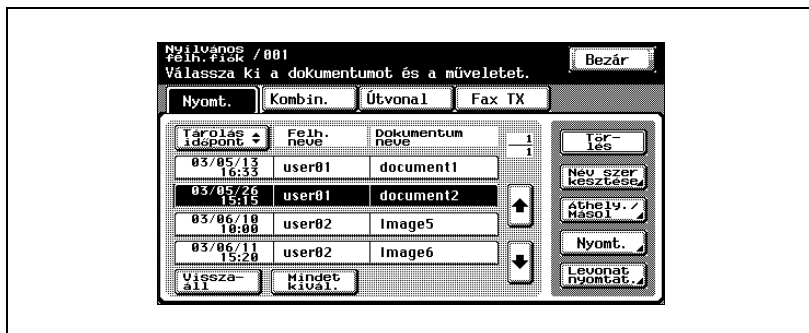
Nyilvános felh.fiók /001
Válassza ki a dokumentumot és a műveletet.

Bezár

Nyomt. | Kombin. | Útvonal | Fax TX

| Tárolás időpont | Felh. neve | Dokumentum neve |
|---|---|---|
| 03/05/13 16:33 | user01 | document1 |
| 03/05/26 15:15 | user01 | document2 |
| 03/06/10 10:00 | user02 | Image5 |
| 03/06/11 15:20 | user02 | Image6 |

$\frac{1}{1}$

Visszaáll
Mindet kivál.

Törlés
Név szerkesztése
Áthely./ Másol
Nyomt.
Levonat nyomtat.